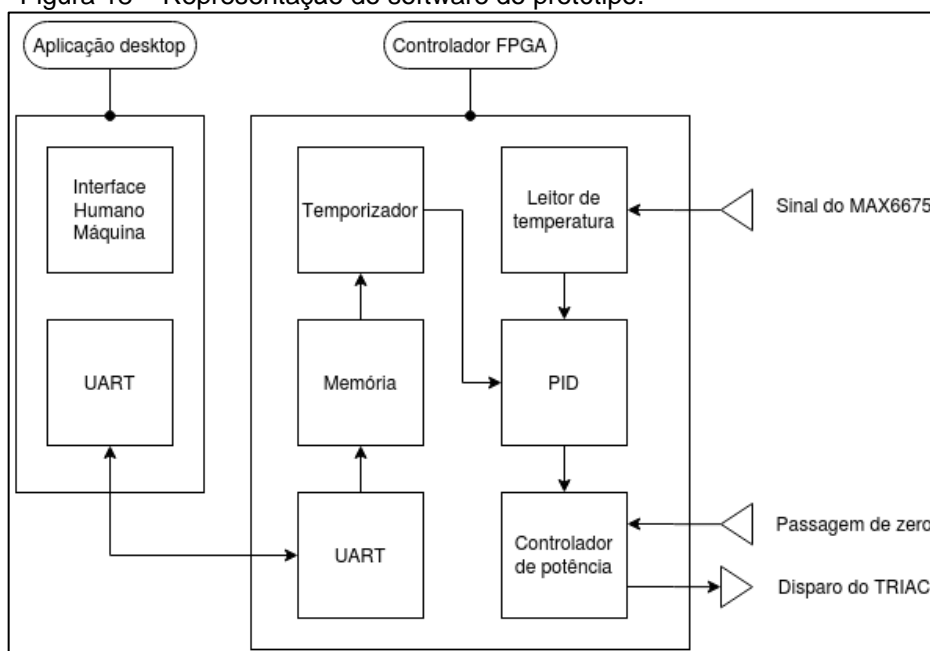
Figura 13 – Representação do software do protótipo.

Aplicação desktop

Interface Humano Máquina

UART

Controlador FPGA

Temporizador

Leitor de temperatura

Memória

PID

UART

Controlador de potência

Sinal do MAX6675

Passagem de zero

Disparo do TRIAC